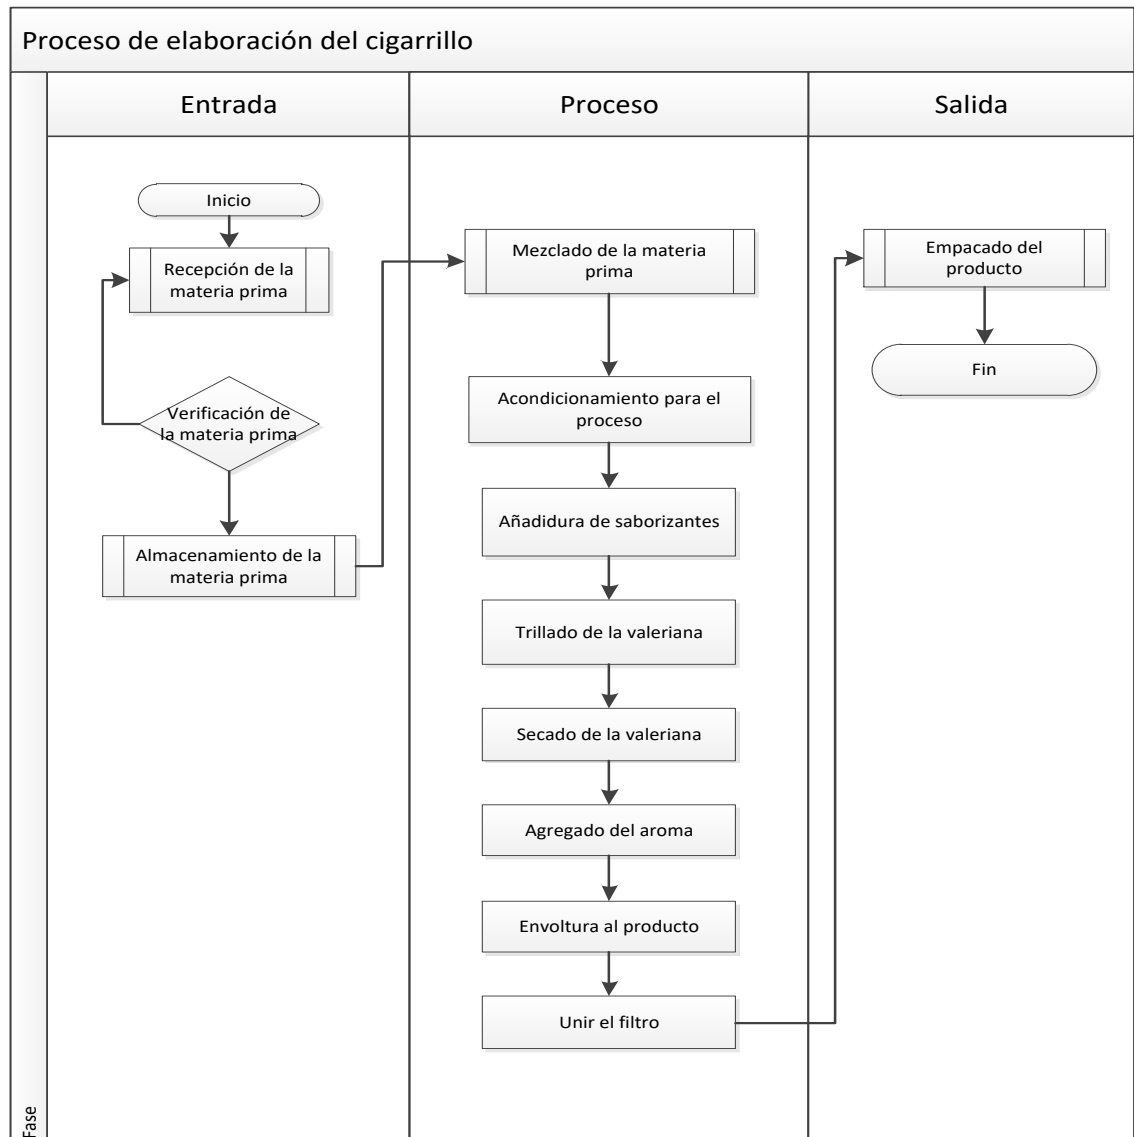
Proceso de elaboración del cigarrillo

Entrada

Proceso

Salida

Inicio

Recepción de la materia prima

Verificación de la materia prima

Almacenamiento de la materia prima

Mezclado de la materia prima

Acondicionamiento para el proceso

Añadidura de saborizantes

Trillado de la valeriana

Secado de la valeriana

Agregado del aroma

Envoltura al producto

Unir el filtro

Empacado del producto

Fin

Fase